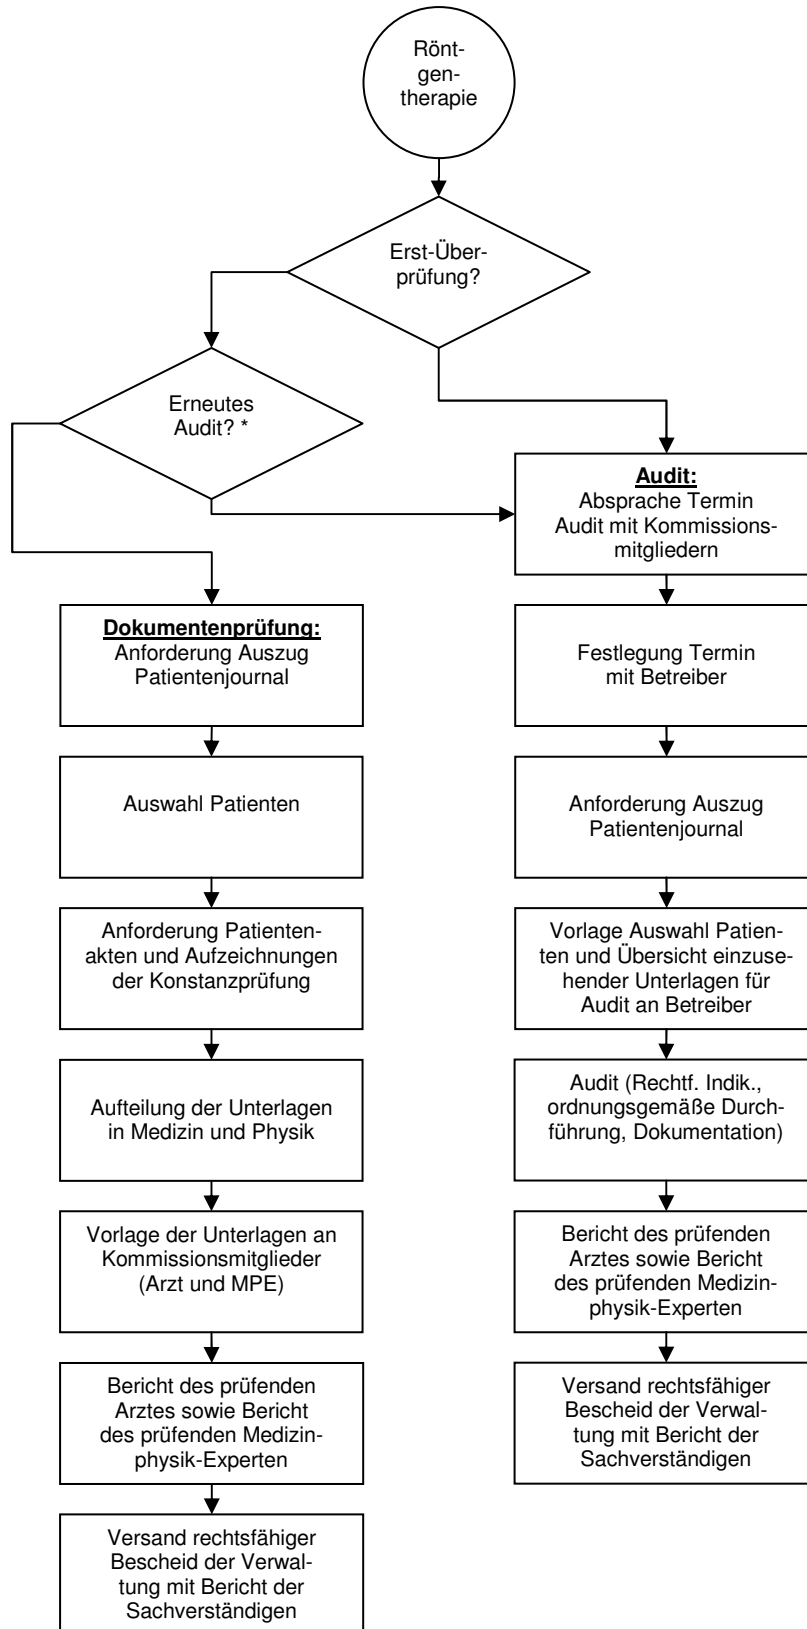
Röntgentherapie

Erst-Überprüfung?

Erneutes Audit? *

**Audit:**
Absprache Termin Audit mit Kommissionsmitgliedern

Festlegung Termin mit Betreiber

Anforderung Auszug Patientenjournal

Vorlage Auswahl Patienten und Übersicht einzusehender Unterlagen für Audit an Betreiber

Audit (Rechtf. Indik., ordnungsgemäße Durchführung, Dokumentation)

Bericht des prüfenden Arztes sowie Bericht des prüfenden Medizinphysik-Experten

Versand rechtsfähiger Bescheid der Verwaltung mit Bericht der Sachverständigen

**Dokumentenprüfung:**
Anforderung Auszug Patientenjournal

Auswahl Patienten

Anforderung Patientenakten und Aufzeichnungen der Konstanzprüfung

Aufteilung der Unterlagen in Medizin und Physik

Vorlage der Unterlagen an Kommissionsmitglieder (Arzt und MPE)

Bericht des prüfenden Arztes sowie Bericht des prüfenden Medizinphysik-Experten

Versand rechtsfähiger Bescheid der Verwaltung mit Bericht der Sachverständigen